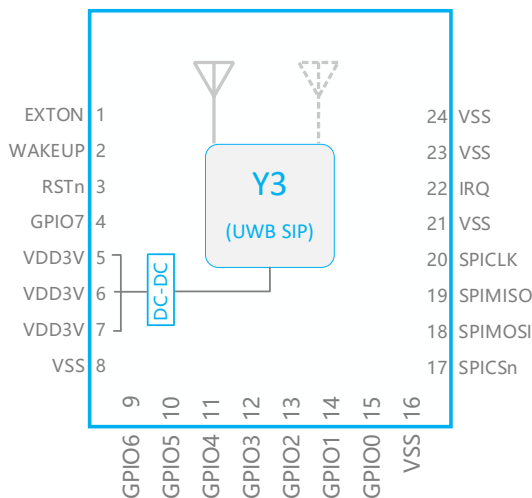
EXTON 1
WAKEUP 2
RSTn 3
GPIO7 4
VDD3V 5
VDD3V 6
VDD3V 7
VSS 8

Y3
(UWB SIP)

DC-DC

24 VSS
23 VSS
22 IRQ
21 VSS
20 SPICLK
19 SPIMISO
18 SPIMOSI
17 SPICSn

9 GPIO6
10 GPIO5
11 GPIO4
12 GPIO3
13 GPIO2
14 GPIO1
15 GPIO0
16 VSS